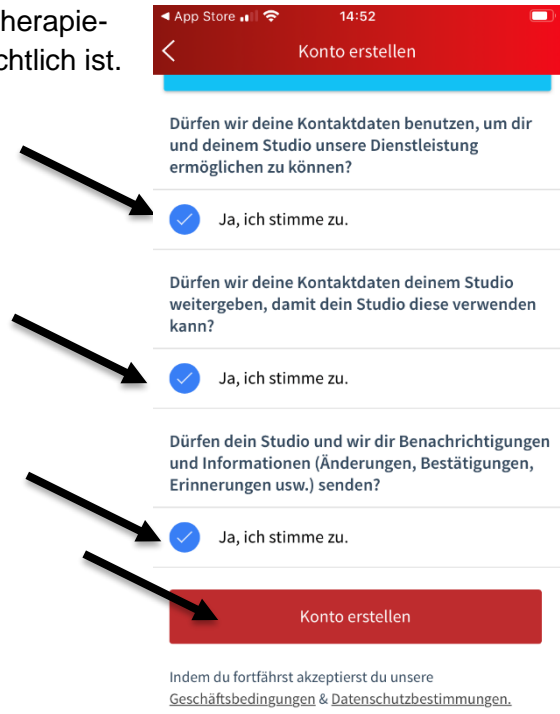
herapie-
chtlich ist.

◂ App Store 14:52

Konto erstellen

Dürfen wir deine Kontaktdaten benutzen, um dir und deinem Studio unsere Dienstleistung ermöglichen zu können?

Ja, ich stimme zu.

Dürfen wir deine Kontaktdaten deinem Studio weitergeben, damit dein Studio diese verwenden kann?

Ja, ich stimme zu.

Dürfen dein Studio und wir dir Benachrichtigungen und Informationen (Änderungen, Bestätigungen, Erinnerungen usw.) senden?

Ja, ich stimme zu.

Konto erstellen

Indem du fortfährst akzeptierst du unsere Geschäftsbedingungen & Datenschutzbestimmungen.